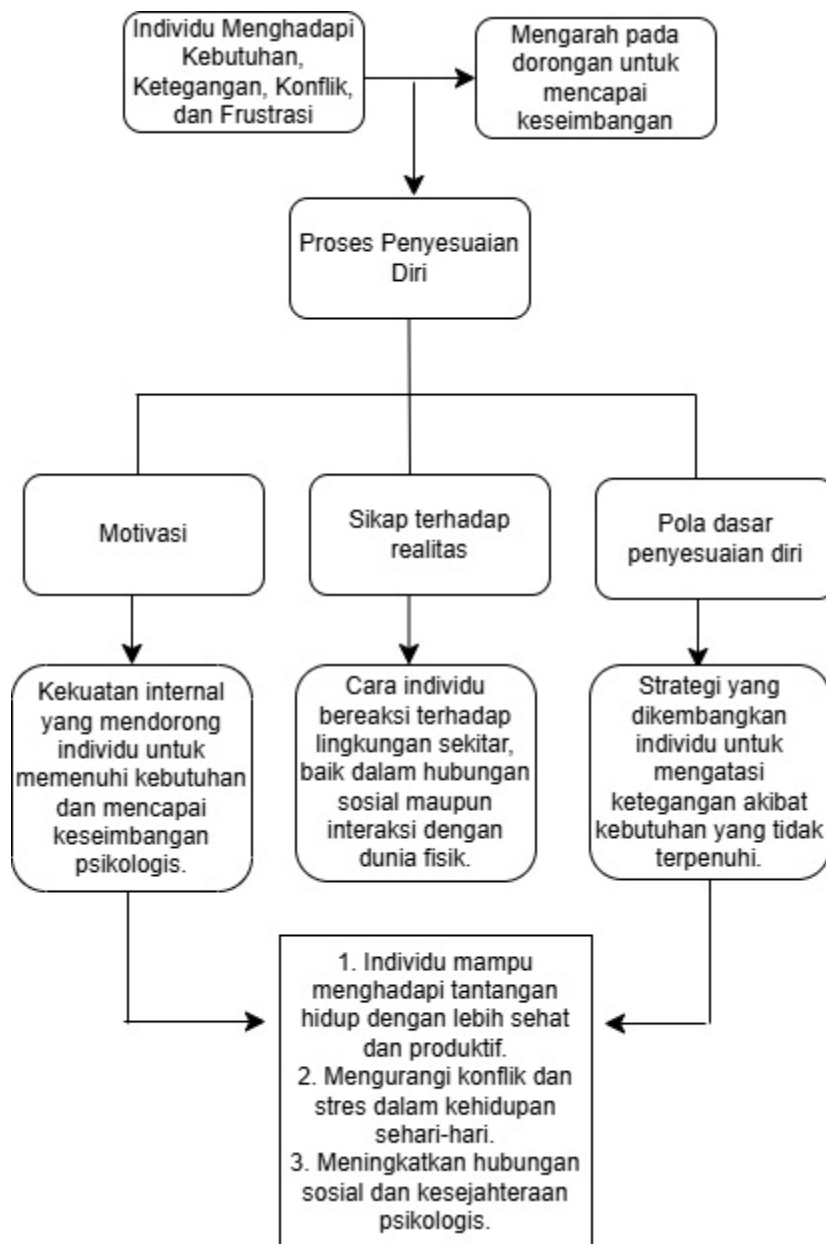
Individu Menghadapi Kebutuhan, Ketegangan, Konflik, dan Frustrasi

Mengarah pada dorongan untuk mencapai keseimbangan

Proses Penyesuaian Diri

Motivasi

Kekuatan internal yang mendorong individu untuk memenuhi kebutuhan dan mencapai keseimbangan psikologis.

Sikap terhadap realitas

Cara individu bereaksi terhadap lingkungan sekitar, baik dalam hubungan sosial maupun interaksi dengan dunia fisik.

Pola dasar penyesuaian diri

Strategi yang dikembangkan individu untuk mengatasi ketegangan akibat kebutuhan yang tidak terpenuhi.

1. Individu mampu menghadapi tantangan hidup dengan lebih sehat dan produktif.
2. Mengurangi konflik dan stres dalam kehidupan sehari-hari.
3. Meningkatkan hubungan sosial dan kesejahteraan psikologis.